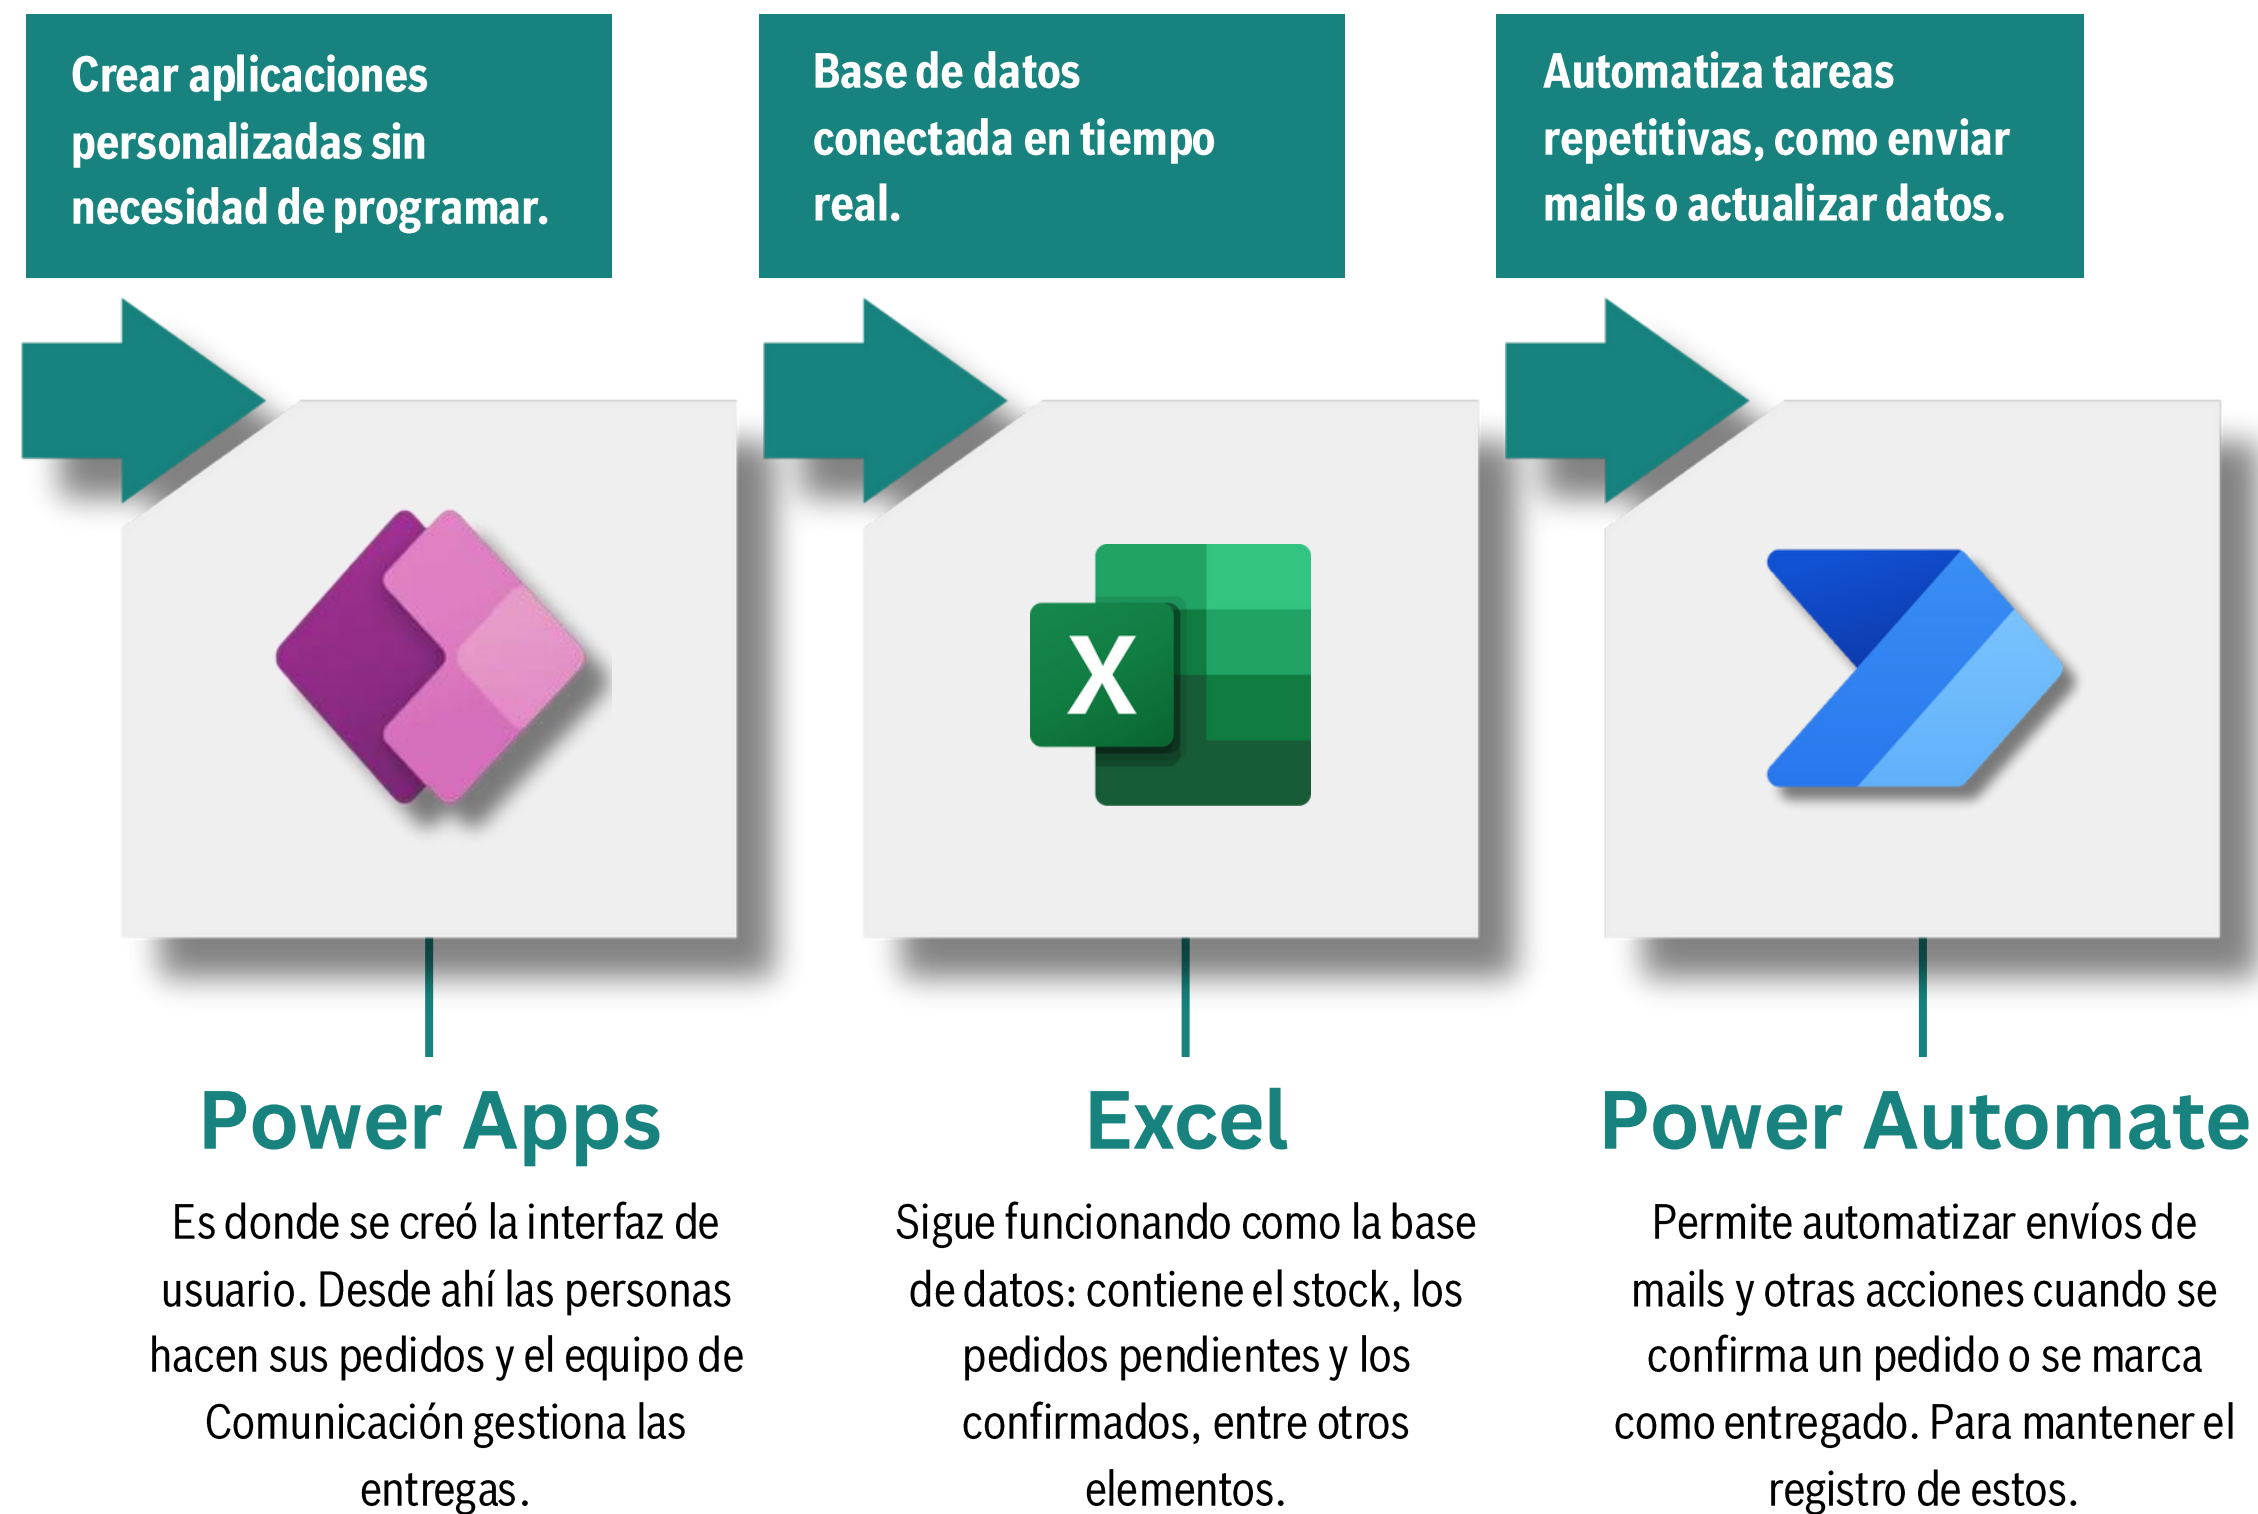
Crear aplicaciones personalizadas sin necesidad de programar.

Base de datos conectada en tiempo real.

Automatiza tareas repetitivas, como enviar mails o actualizar datos.

X

Power Apps

Es donde se creó la interfaz de usuario. Desde ahí las personas hacen sus pedidos y el equipo de Comunicación gestiona las entregas.

Excel

Sigue funcionando como la base de datos: contiene el stock, los pedidos pendientes y los confirmados, entre otros elementos.

Power Automate

Permite automatizar envíos de mails y otras acciones cuando se confirma un pedido o se marca como entregado. Para mantener el registro de estos.